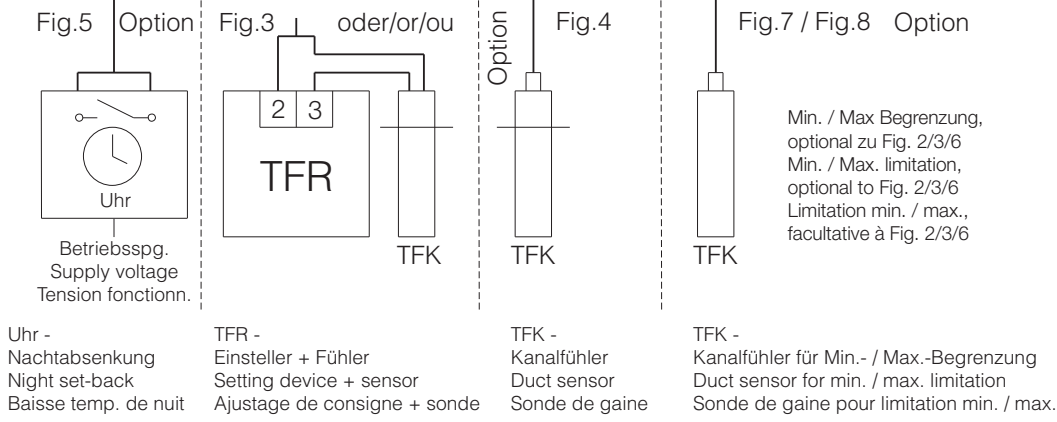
Fig.5 Option

Uhr

Betriebsspg.
Supply voltage
Tension fonctionn.

Fig.3 oder/or/ou

2 3

TFR

TFK

Option Fig.4

TFK

Fig.7 / Fig.8 Option

Min. / Max Begrenzung, optional zu Fig. 2/3/6
Min. / Max. limitation, optional to Fig. 2/3/6
Limitation min. / max., facultative à Fig. 2/3/6

TFK

Uhr -
Nachtabsenkung
Night set-back
Baisse temp. de nuit

TFR -
Einsteller + Fühler
Setting device + sensor
Ajustage de consigne + sonde

TFK -
Kanalfühler
Duct sensor
Sonde de gaine

TFK -
Kanalfühler für Min.- / Max.-Begrenzung
Duct sensor for min. / max. limitation
Sonde de gaine pour limitation min. / max.